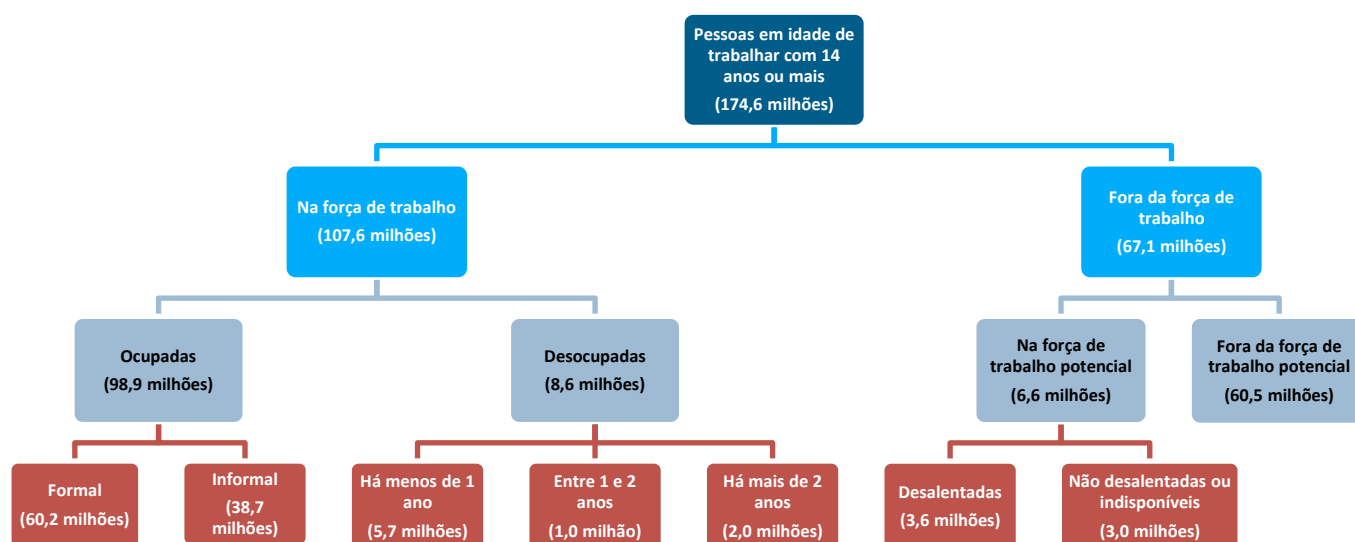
Pessoas em idade de trabalhar com 14 anos ou mais
(174,6 milhões)

Na força de trabalho
(107,6 milhões)

Fora da força de trabalho
(67,1 milhões)

Ocupadas
(98,9 milhões)

Desocupadas
(8,6 milhões)

Na força de trabalho potencial
(6,6 milhões)

Fora da força de trabalho potencial
(60,5 milhões)

Formal
(60,2 milhões)

Informal
(38,7 milhões)

Há menos de 1 ano
(5,7 milhões)

Entre 1 e 2 anos
(1,0 milhão)

Há mais de 2 anos
(2,0 milhões)

Desalentadas
(3,6 milhões)

Não desalentadas ou indisponíveis
(3,0 milhões)